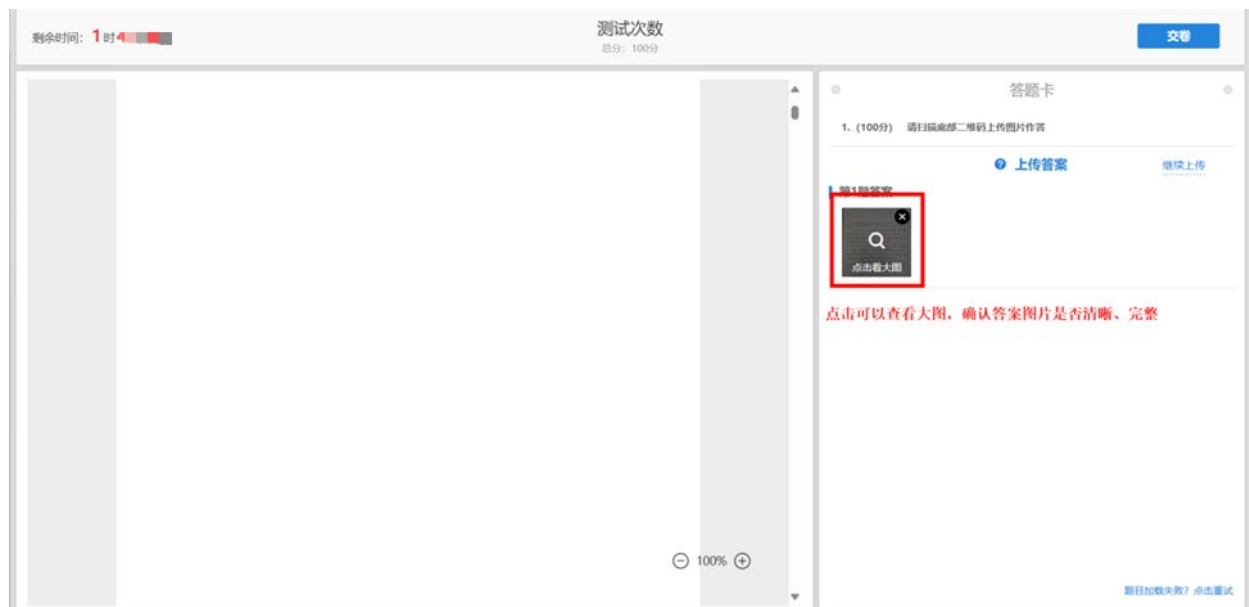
剩余时间：1 时4 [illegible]

测试次数

总分：100分

交卷

答题卡

1.（100分） 请扫描底部二维码上传图片作答

上传答案

继续上传

第1题答案

点击看大图

点击可以查看大图，确认答案图片是否清晰、完整

100%

题目加载失败？点击重试